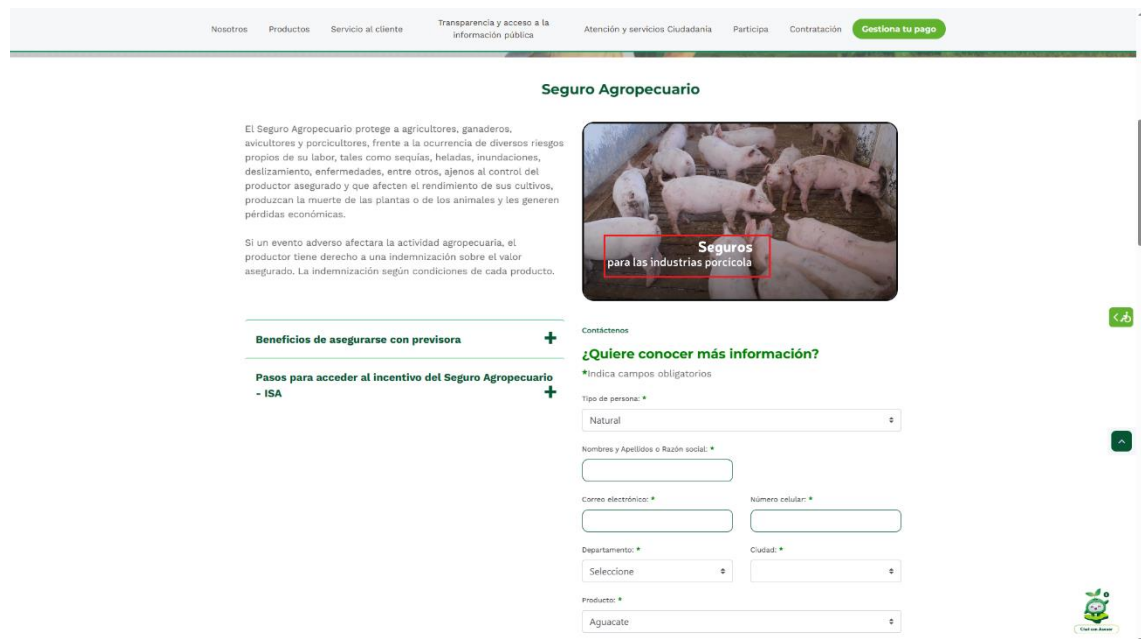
Nosotros Productos Servicio al cliente Transparencia y acceso a la información pública Atención y servicios Ciudadanía Participa Contratación Gestiona tu pago

Seguro Agropecuario

El Seguro Agropecuario protege a agricultores, ganaderos, avicultores y porcicultores, frente a la ocurrencia de diversos riesgos propios de su labor, tales como sequías, heladas, inundaciones, deslizamiento, enfermedades, entre otros, ajenos al control del productor asegurado y que afecten el rendimiento de sus cultivos, produzcan la muerte de las plantas o de los animales y les generen pérdidas económicas.

Si un evento adverso afectara la actividad agropecuaria, el productor tiene derecho a una indemnización sobre el valor asegurado. La indemnización según condiciones de cada producto.

Seguros
para las industrias porcícola

Beneficios de asegurarse con previsora +

Pasos para acceder al incentivo del Seguro Agropecuario - ISA +

Contáctenos

¿Quiere conocer más información?

*Indica campos obligatorios

Tipo de persona: *

Natural

Nombres y Apellidos o Razón social: *

Correo electrónico: *

Número celular: *

Departamento: *

Seleccione

Ciudad: *

Producto: *

Aguacate

Chat con Amparo